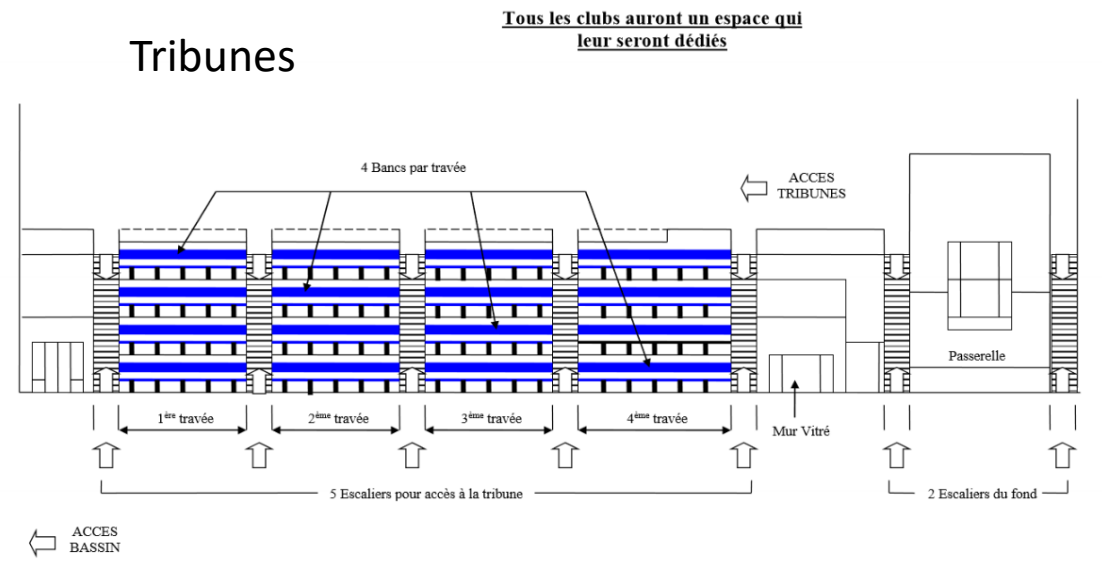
Tribunes

Tous les clubs auront un espace qui leur seront dédiés

4 Bancs par travée

ACCES TRIBUNES

Passerelle

$1^{ère}$ travée

$2^{ème}$ travée

$3^{ème}$ travée

$4^{ème}$ travée

Mur Vitré

5 Escaliers pour accès à la tribune

2 Escaliers du fond

ACCES BASSIN